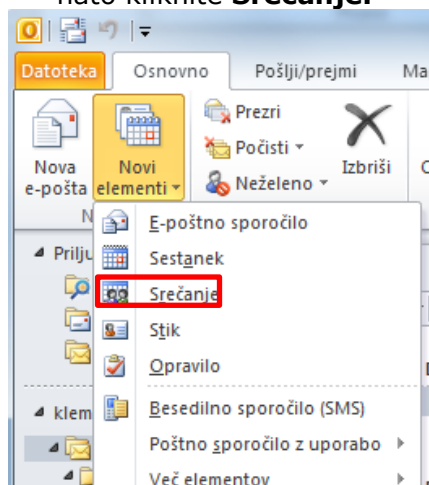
nato kliknite **Srečanje.**

Datoteka | Osnovno | Pošlji/prejmi | Ma

Nova e-pošta
Novi elementi
Prezri
Počisti
Neželeno
Izbriši
N
Prilju
klem

E-poštno sporočilo
Sestanek
Srečanje
Stik
Opravilo
Besedilno sporočilo (SMS)
Poštno sporočilo z uporabo
Več elementov